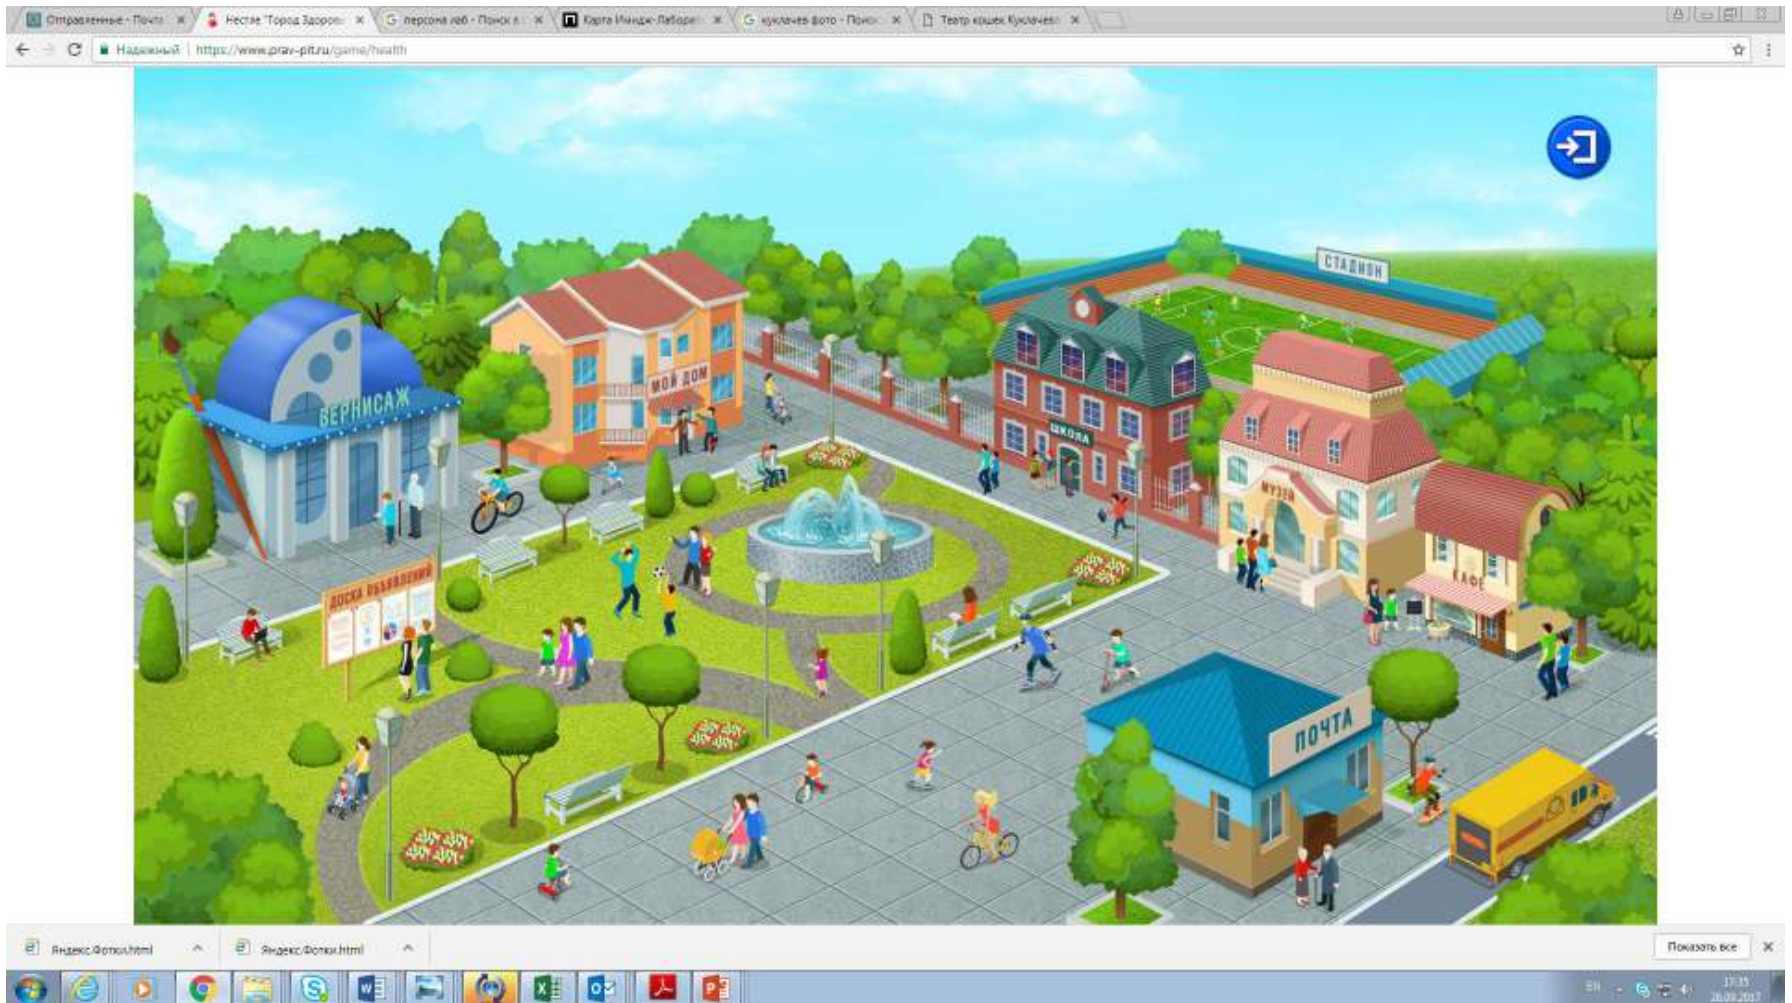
Отправленные - Почта ×
Нестле "Город Здоровья" ×
персона лаб - Поиск ×
Карта Имидж-Лаборатории ×
куклачев фото - Поиск ×
Театр кошек Куклачева ×

Надежный | https://www.prav-pit.ru/game/health

СТАДИОН
ВЕРНИСАЖ
МОЙ ДОМ
ШКОЛА
МУЗЕЙ
КАФЕ
ДОСКА ОБЪЯВЛЕНИЙ
ПОЧТА

Яндекс.Фотки.html
Яндекс.Фотки.html
Показать все
EN
17:35
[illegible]